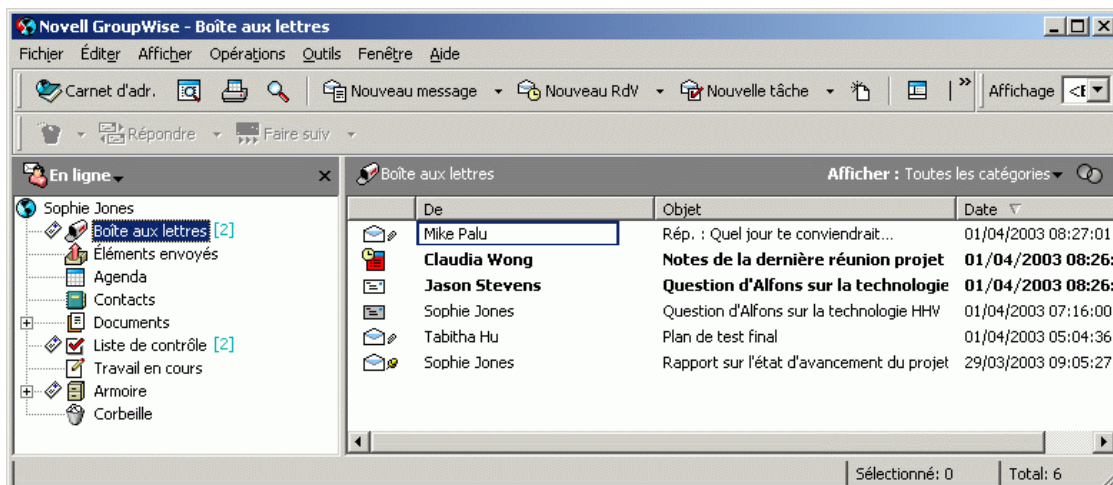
Novell GroupWise - Boîte aux lettres

Fichier Éditer Afficher Opérations Outils Fenêtre Aide

Carnet d'adr. Nouveau message Nouveau RdV Nouvelle tâche Affichage <E

Répondre Faire suiv

En ligne

Sophie Jones
Boîte aux lettres [2]
Éléments envoyés
Agenda
Contacts
Documents
Liste de contrôle [2]
Travail en cours
Armoire
Corbeille

Boîte aux lettres

Afficher : Toutes les catégories

| De | Objet | Date |
|---|---|---|
| Mike Palu | Rép. : Quel jour te conviendrait... | 01/04/2003 08:27:01 |
| **Claudia Wong** | **Notes de la dernière réunion projet** | **01/04/2003 08:26:** |
| **Jason Stevens** | **Question d'Alfons sur la technologie** | **01/04/2003 08:26:** |
| Sophie Jones | Question d'Alfons sur la technologie HHV | 01/04/2003 07:16:00 |
| Tabitha Hu | Plan de test final | 01/04/2003 05:04:36 |
| Sophie Jones | Rapport sur l'état d'avancement du projet | 29/03/2003 09:05:27 |

Sélectionné: 0 Total: 6